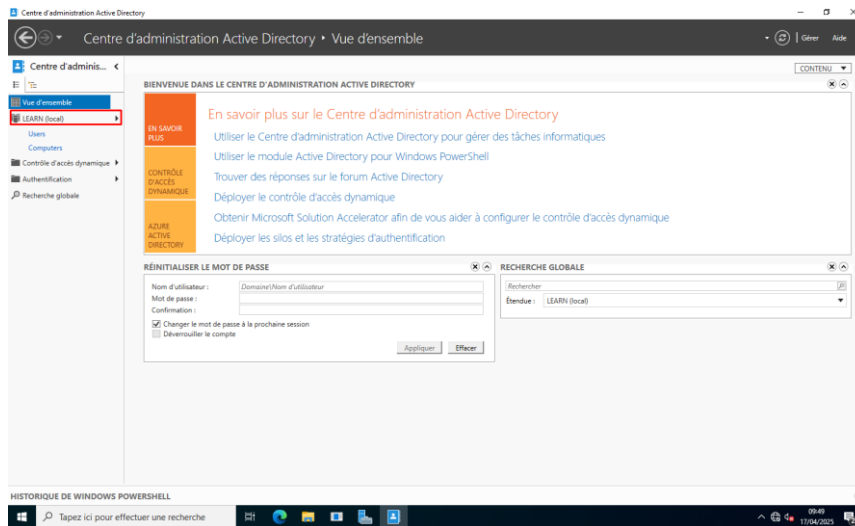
Centre d'administration Active Directory

Centre d'administration Active Directory • Vue d'ensemble

Gérer Aide

Centre d'adminis...

Vue d'ensemble
LEARN (local)
Users
Computers
Contrôle d'accès dynamique
Authentification
Recherche globale

CONTENU

BIENVENUE DANS LE CENTRE D'ADMINISTRATION ACTIVE DIRECTORY

EN SAVOIR PLUS
CONTRÔLE D'ACCÈS DYNAMIQUE
AZURE ACTIVE DIRECTORY

En savoir plus sur le Centre d'administration Active Directory
Utiliser le Centre d'administration Active Directory pour gérer des tâches informatiques
Utiliser le module Active Directory pour Windows PowerShell
Trouver des réponses sur le forum Active Directory
Déployer le contrôle d'accès dynamique
Obtenir Microsoft Solution Accelerator afin de vous aider à configurer le contrôle d'accès dynamique
Déployer les silos et les stratégies d'authentification

RÉINITIALISER LE MOT DE PASSE
Nom d'utilisateur : Domaine\Nom d'utilisateur
Mot de passe :
Confirmation :
Changer le mot de passe à la prochaine session
Déverrouiller le compte
Appliquer Effacer

RECHERCHE GLOBALE
Rechercher
Étendue : LEARN (local)

HISTORIQUE DE WINDOWS POWERSHELL

Tapez ici pour effectuer une recherche

09:49
17/04/2025